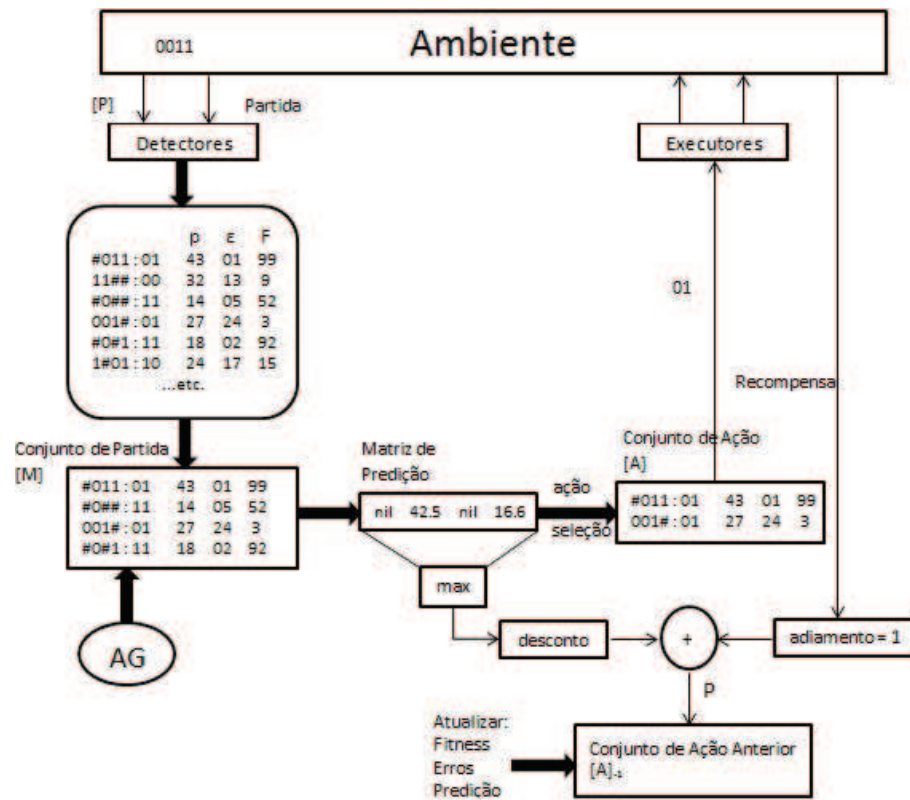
0011

Ambiente

[P]

Partida

Detectores

Executores

| | p | ε | F |
|---|---|---|---|
| #011 : 01 | 43 | 01 | 99 |
| 11## : 00 | 32 | 13 | 9 |
| #0## : 11 | 14 | 05 | 52 |
| 001# : 01 | 27 | 24 | 3 |
| #0#1 : 11 | 18 | 02 | 92 |
| 1#01 : 10 | 24 | 17 | 15 |

...etc.

01

Recompensa

Conjunto de Partida
[M]

| | | | |
|---|---|---|---|
| #011 : 01 | 43 | 01 | 99 |
| #0## : 11 | 14 | 05 | 52 |
| 001# : 01 | 27 | 24 | 3 |
| #0#1 : 11 | 18 | 02 | 92 |

Matriz de Predição

nil 42.5 nil 16.6

ação

seleção

Conjunto de Ação
[A]

| | | | |
|---|---|---|---|
| #011 : 01 | 43 | 01 | 99 |
| 001# : 01 | 27 | 24 | 3 |

max

AG

desconto

+

adiamento = 1

P

Atualizar:
Fitness
Erros
Predição

Conjunto de Ação Anterior
$[A]_{-1}$